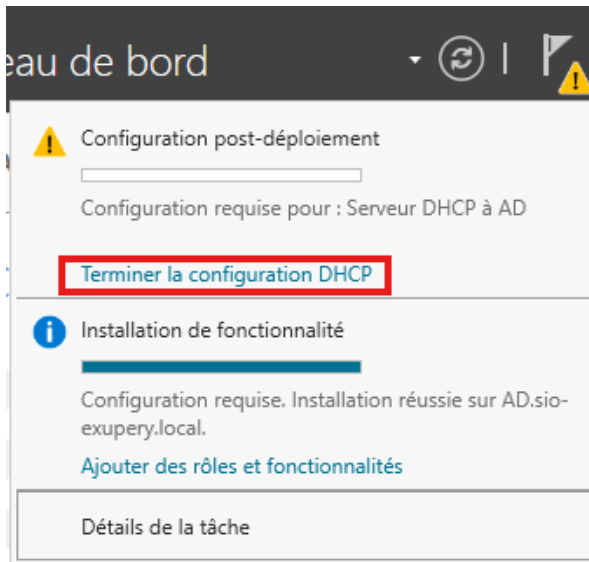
eau de bord

Configuration post-déploiement

Configuration requise pour : Serveur DHCP à AD

Terminer la configuration DHCP

Installation de fonctionnalité

Configuration requise. Installation réussie sur AD.sio-exupery.local.

Ajouter des rôles et fonctionnalités

Détails de la tâche